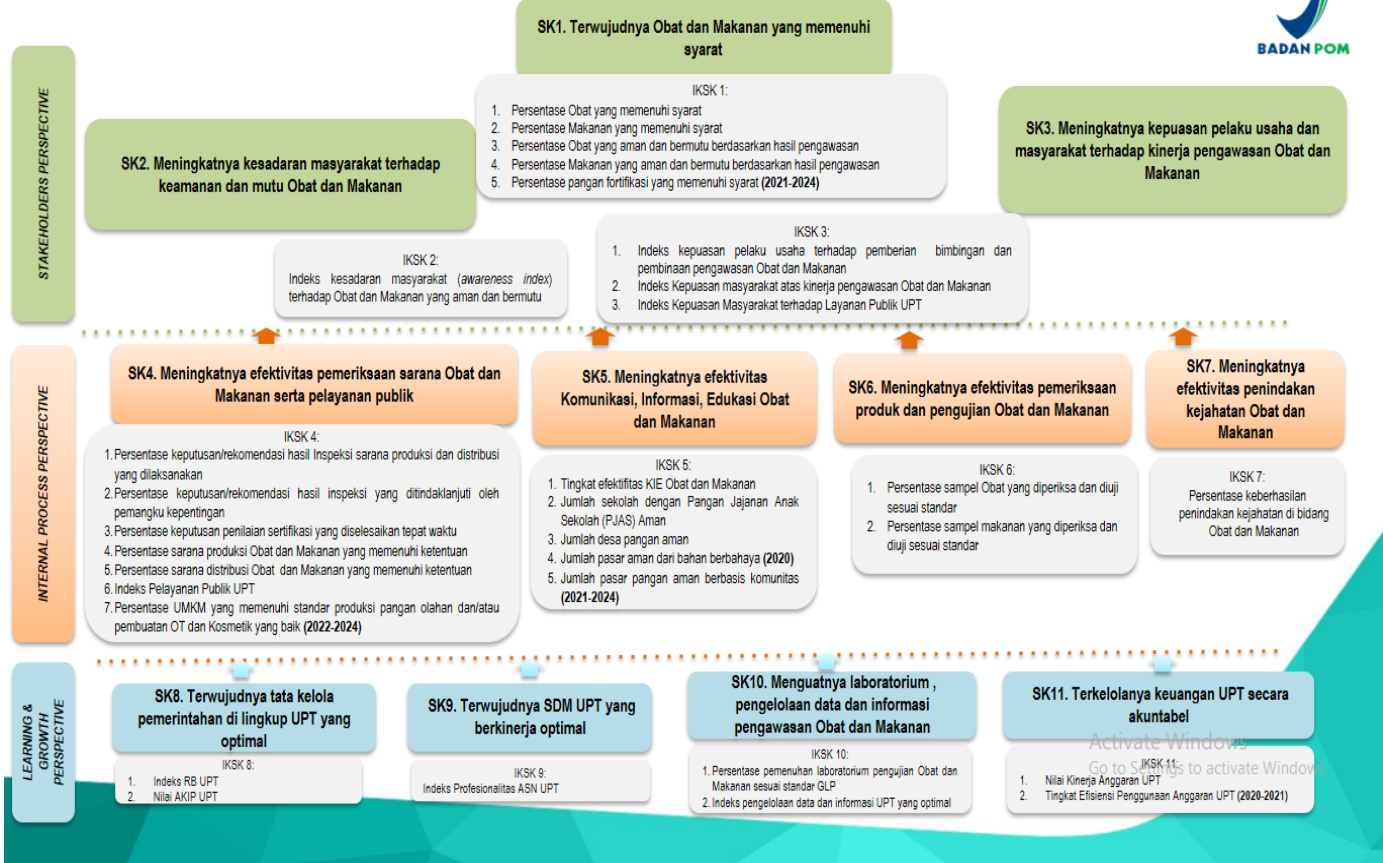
BADAN POM

STAKEHOLDERS PERSPECTIVE

SK1. Terwujudnya Obat dan Makanan yang memenuhi syarat

IKSK 1:
1. Persentase Obat yang memenuhi syarat
2. Persentase Makanan yang memenuhi syarat
3. Persentase Obat yang aman dan bermutu berdasarkan hasil pengawasan
4. Persentase Makanan yang aman dan bermutu berdasarkan hasil pengawasan
5. Persentase pangan fortifikasi yang memenuhi syarat **(2021-2024)**

SK2. Meningkatnya kesadaran masyarakat terhadap keamanan dan mutu Obat dan Makanan

IKSK 2:
Indeks kesadaran masyarakat (*awareness index*) terhadap Obat dan Makanan yang aman dan bermutu

SK3. Meningkatnya kepuasan pelaku usaha dan masyarakat terhadap kinerja pengawasan Obat dan Makanan

IKSK 3:
1. Indeks kepuasan pelaku usaha terhadap pemberian bimbingan dan pembinaan pengawasan Obat dan Makanan
2. Indeks Kepuasan masyarakat atas kinerja pengawasan Obat dan Makanan
3. Indeks Kepuasan Masyarakat terhadap Layanan Publik UPT

INTERNAL PROCESS PERSPECTIVE

SK4. Meningkatnya efektivitas pemeriksaan sarana Obat dan Makanan serta pelayanan publik

IKSK 4:
1. Persentase keputusan/rekomendasi hasil Inspeksi sarana produksi dan distribusi yang dilaksanakan
2. Persentase keputusan/rekomendasi hasil inspeksi yang ditindaklanjuti oleh pemangku kepentingan
3. Persentase keputusan penilaian sertifikasi yang diselesaikan tepat waktu
4. Persentase sarana produksi Obat dan Makanan yang memenuhi ketentuan
5. Persentase sarana distribusi Obat dan Makanan yang memenuhi ketentuan
6. Indeks Pelayanan Publik UPT
7. Persentase UMKM yang memenuhi standar produksi pangan olahan dan/atau pembuatan OT dan Kosmetik yang baik **(2022-2024)**

SK5. Meningkatnya efektivitas Komunikasi, Informasi, Edukasi Obat dan Makanan

IKSK 5:
1. Tingkat efektifitas KIE Obat dan Makanan
2. Jumlah sekolah dengan Pangan Jajanan Anak Sekolah (PJAS) Aman
3. Jumlah desa pangan aman
4. Jumlah pasar aman dari bahan berbahaya **(2020)**
5. Jumlah pasar pangan aman berbasis komunitas **(2021-2024)**

SK6. Meningkatnya efektivitas pemeriksaan produk dan pengujian Obat dan Makanan

IKSK 6:
1. Persentase sampel Obat yang diperiksa dan diuji sesuai standar
2. Persentase sampel makanan yang diperiksa dan diuji sesuai standar

SK7. Meningkatnya efektivitas penindakan kejahatan Obat dan Makanan

IKSK 7:
Persentase keberhasilan penindakan kejahatan di bidang Obat dan Makanan

LEARNING & GROWTH PERSPECTIVE

SK8. Terwujudnya tata kelola pemerintahan di lingkup UPT yang optimal

IKSK 8:
1. Indeks RB UPT
2. Nilai AKIP UPT

SK9. Terwujudnya SDM UPT yang berkinerja optimal

IKSK 9:
Indeks Profesionalitas ASN UPT

SK10. Menguatnya laboratorium , pengelolaan data dan informasi pengawasan Obat dan Makanan

IKSK 10:
1. Persentase pemenuhan laboratorium pengujian Obat dan Makanan sesuai standar GLP
2. Indeks pengelolaan data dan informasi UPT yang optimal

SK11. Terkelolanya keuangan UPT secara akuntabel

IKSK 11:
1. Nilai Kinerja Anggaran UPT
2. Tingkat Efisiensi Penggunaan Anggaran UPT **(2020-2021)**

Activate Windows
Go to Settings to activate Windows.